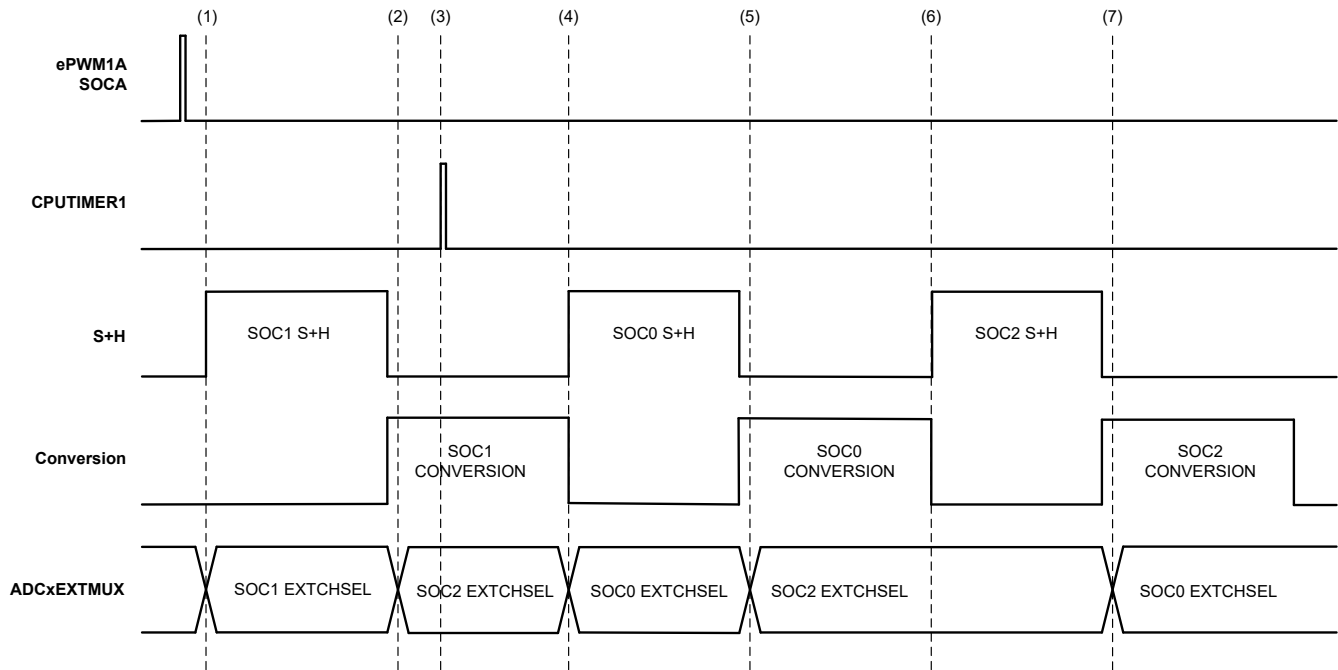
(1) (2) (3) (4) (5) (6) (7)

ePWM1A SOCA

CPUTIMER1

S+H

SOC1 S+H

SOC0 S+H

SOC2 S+H

Conversion

SOC1 CONVERSION

SOC0 CONVERSION

SOC2 CONVERSION

ADCxEXTMUX

SOC1 EXTCHSEL

SOC2 EXTCHSEL

SOC0 EXTCHSEL

SOC2 EXTCHSEL

SOC0 EXTCHSEL